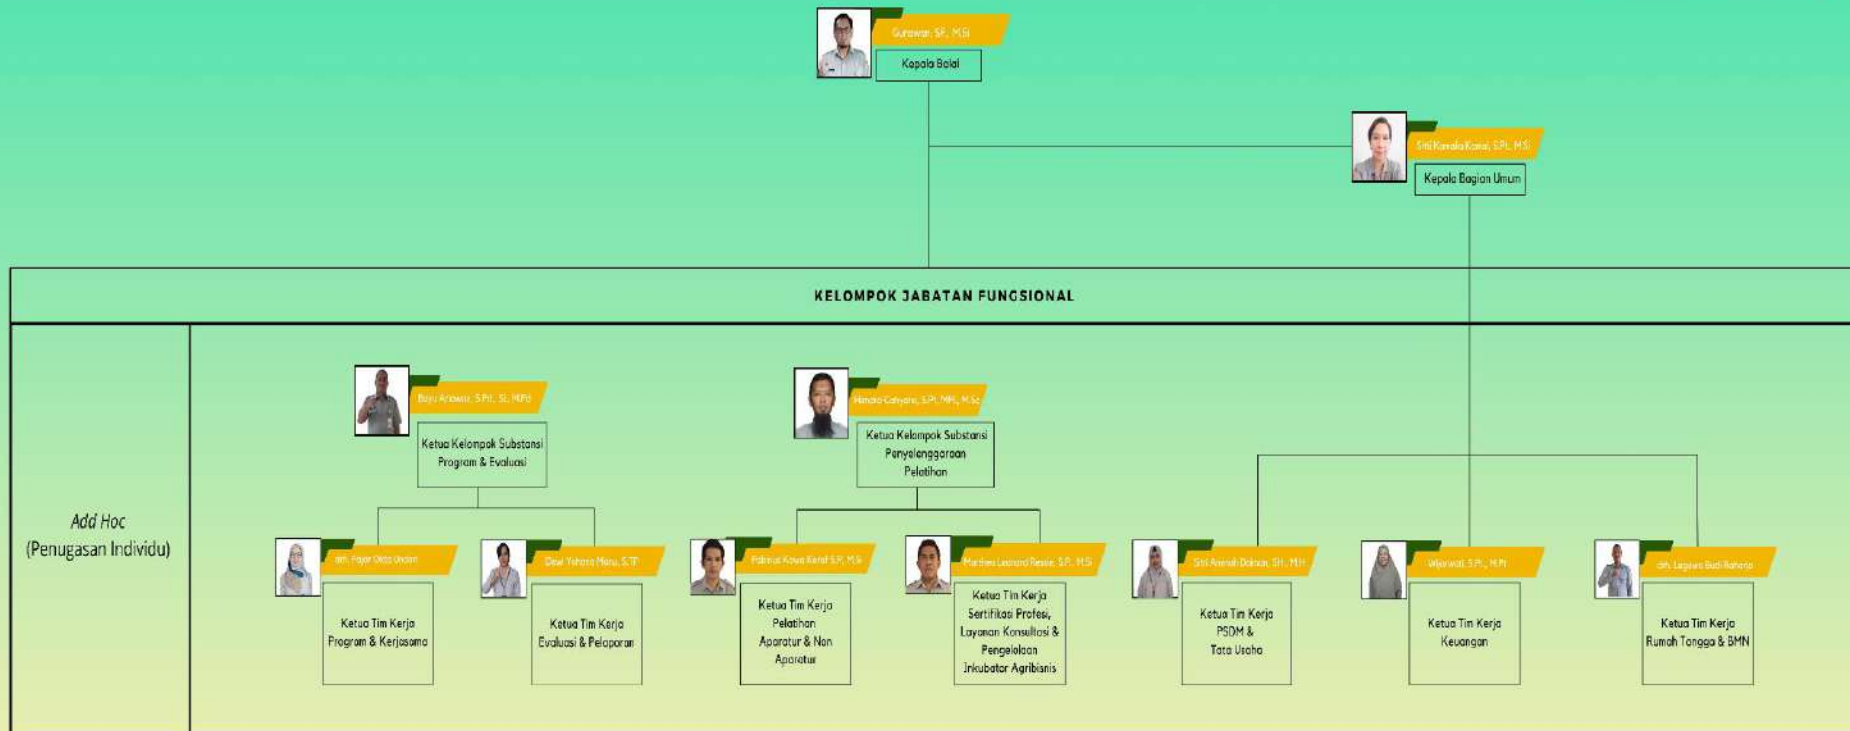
Gunawan, SP., M.Si
Kepala Balai

Siti Kamalia Kamal, S.Pt., M.Si
Kepala Bagian Umum

KELOMPOK JABATAN FUNGSIONAL

Add Hoc
(Penugasan Individu)

Bayu Ariowo, S.Pt., St., M.Pt
Ketua Kelompok Substansi Program & Evaluasi

Hanato Cahyana, S.Pt., MH., M.Sc
Ketua Kelompok Substansi Penyelenggaraan Pelatihan

drh. Fajar Dwi Urdani
Ketua Tim Kerja Program & Kerjasama

Dewi Yuhana Manu, S.TP
Ketua Tim Kerja Evaluasi & Pelaporan

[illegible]
Ketua Tim Kerja Pelatihan Aparatur & Non Aparatur

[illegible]
Ketua Tim Kerja Sertifikasi Profesi, Layanan Konsultasi & Pengelolaan Inkubator Agribisnis

Siti Aminah Dolman, SH., M.H
Ketua Tim Kerja PSDM & Tata Usaha

Wijaniwati, S.Pt., M.Pt
Ketua Tim Kerja Keuangan

drh. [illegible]
Ketua Tim Kerja Rumah Tangga & BMN